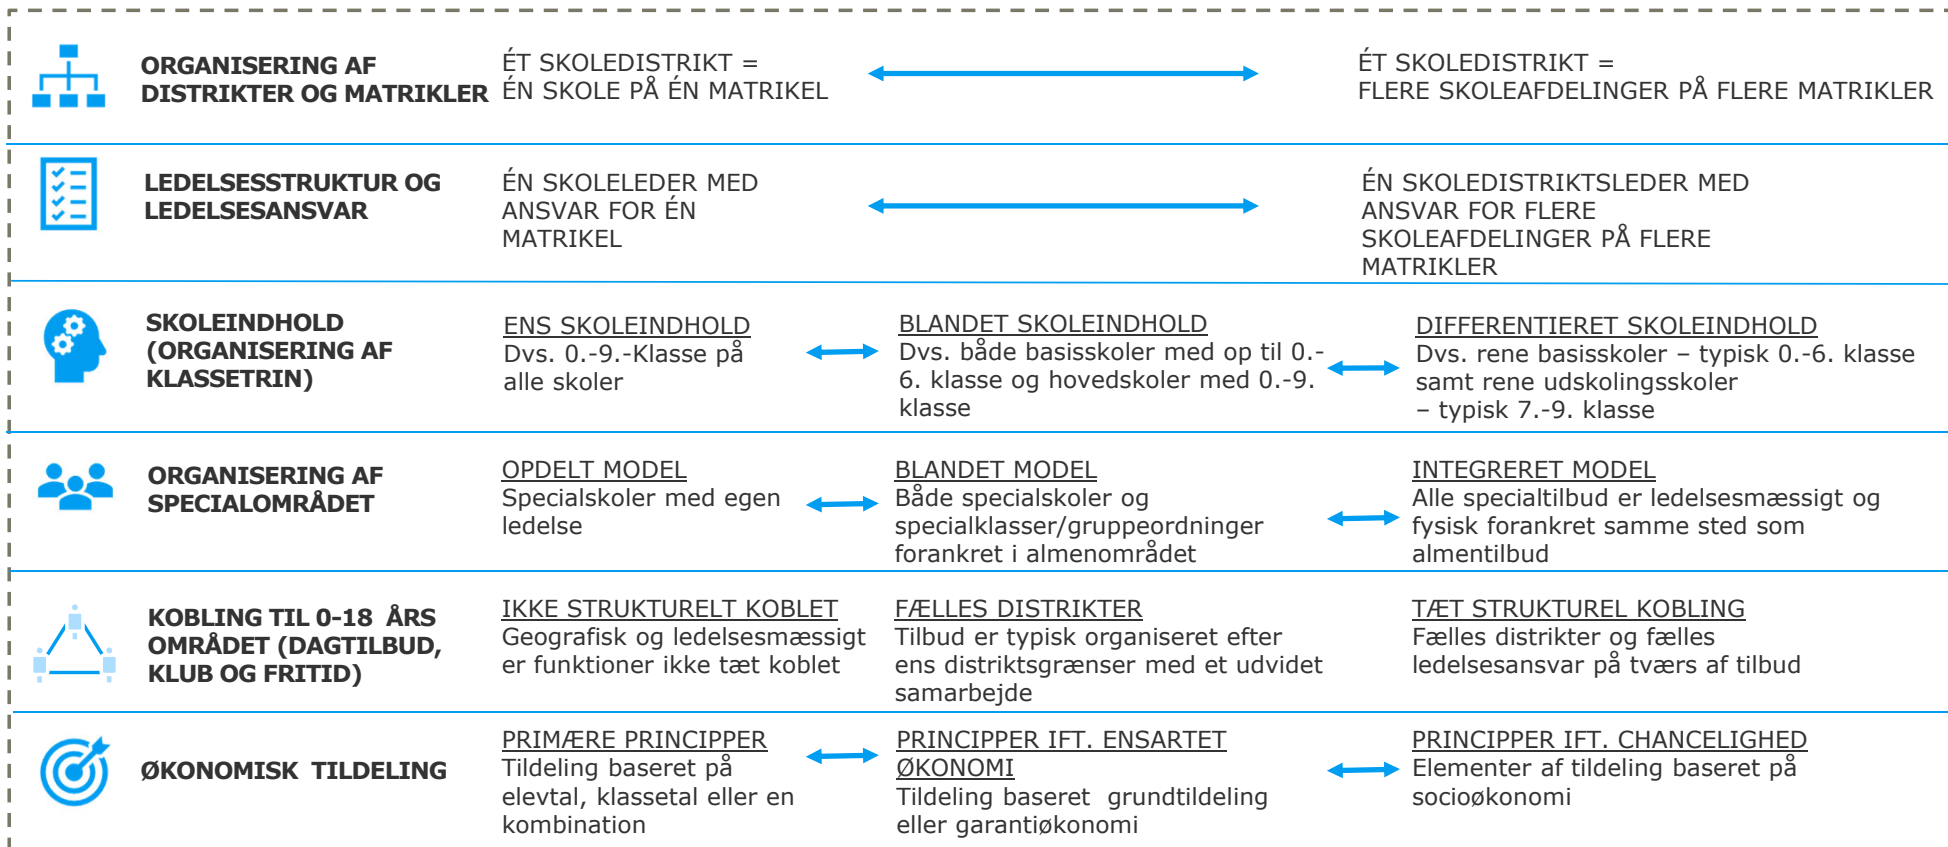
ORGANISERING AF DISTRIKTER OG MATRIKLER

ÉT SKOLEDISTRIKT = ÉN SKOLE PÅ ÉN MATRIKEL

ÉT SKOLEDISTRIKT = FLERE SKOLEAFDELINGER PÅ FLERE MATRIKLER

LEDELSESSTRUKTUR OG LEDELSESANSVAR

ÉN SKOLELEDER MED ANSVAR FOR ÉN MATRIKEL

ÉN SKOLEDISTRIKTSLEDER MED ANSVAR FOR FLERE SKOLEAFDELINGER PÅ FLERE MATRIKLER

SKOLEINDHOLD (ORGANISERING AF KLASSETRIN)

ENS SKOLEINDHOLD
Dvs. 0.-9.-Klasse på alle skoler

BLANDET SKOLEINDHOLD
Dvs. både basisskoler med op til 0.-6. klasse og hovedskoler med 0.-9. klasse

DIFFERENTIERET SKOLEINDHOLD
Dvs. rene basisskoler – typisk 0.-6. klasse samt rene udskolingsskoler – typisk 7.-9. klasse

ORGANISERING AF SPECIALOMRÅDET

OPDELT MODEL
Specialskoler med egen ledelse

BLANDET MODEL
Både specialskoler og specialklasser/gruppeordninger forankret i almenområdet

INTEGRERET MODEL
Alle specialtilbud er ledelsesmæssigt og fysisk forankret samme sted som almentilbud

KOBLING TIL 0-18 ÅRS OMRÅDET (DAGTILBUD, KLUB OG FRITID)

IKKE STRUKTURELT KOBLET
Geografisk og ledelsesmæssigt er funktioner ikke tæt koblet

FÆLLES DISTRIKTER
Tilbud er typisk organiseret efter ens distriktsgrænser med et udvidet samarbejde

TÆT STRUKTUREL KOBLING
Fælles distrikter og fælles ledelsesansvar på tværs af tilbud

ØKONOMISK TILDELING

PRIMÆRE PRINCIPPER
Tildeling baseret på elevtal, klassetal eller en kombination

PRINCIPPER IFT. ENSARTET ØKONOMI
Tildeling baseret grundtildeling eller garantiøkonomi

PRINCIPPER IFT. CHANCELIGHED
Elementer af tildeling baseret på socioøkonomi